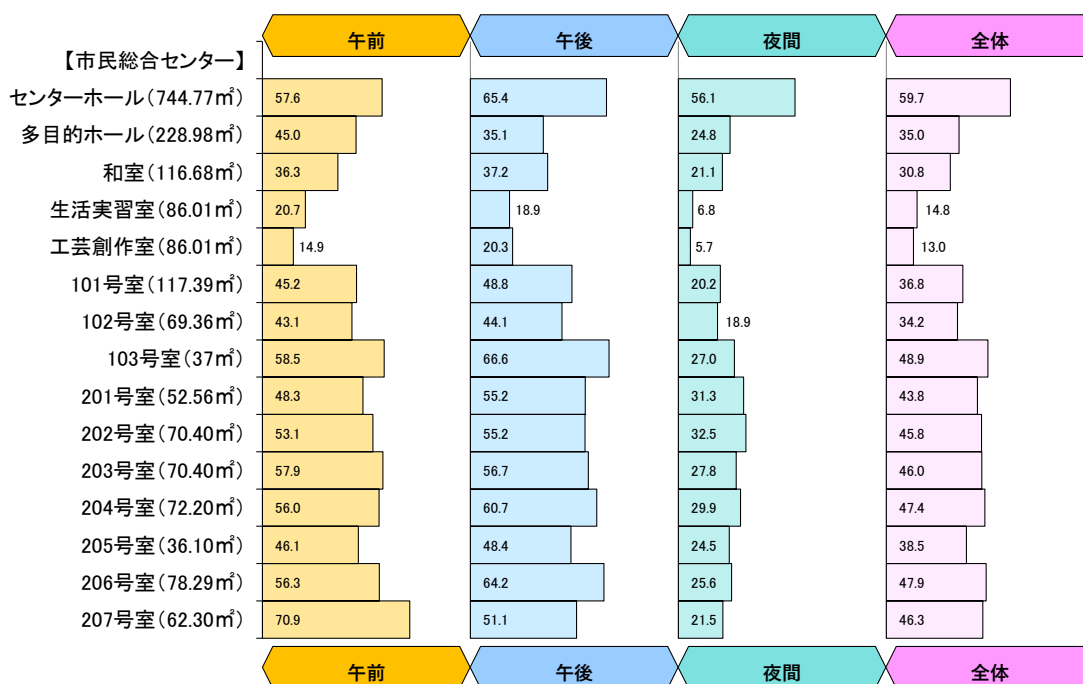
| 【市民総合センター】 | 午前 | 午後 | 夜間 | 全体 |
|---|---|---|---|---|
| センターホール（744.77㎡） | 57.6 | 65.4 | 56.1 | 59.7 |
| 多目的ホール（228.98㎡） | 45.0 | 35.1 | 24.8 | 35.0 |
| 和室（116.68㎡） | 36.3 | 37.2 | 21.1 | 30.8 |
| 生活実習室（86.01㎡） | 20.7 | 18.9 | 6.8 | 14.8 |
| 工芸創作室（86.01㎡） | 14.9 | 20.3 | 5.7 | 13.0 |
| 101号室（117.39㎡） | 45.2 | 48.8 | 20.2 | 36.8 |
| 102号室（69.36㎡） | 43.1 | 44.1 | 18.9 | 34.2 |
| 103号室（37㎡） | 58.5 | 66.6 | 27.0 | 48.9 |
| 201号室（52.56㎡） | 48.3 | 55.2 | 31.3 | 43.8 |
| 202号室（70.40㎡） | 53.1 | 55.2 | 32.5 | 45.8 |
| 203号室（70.40㎡） | 57.9 | 56.7 | 27.8 | 46.0 |
| 204号室（72.20㎡） | 56.0 | 60.7 | 29.9 | 47.4 |
| 205号室（36.10㎡） | 46.1 | 48.4 | 24.5 | 38.5 |
| 206号室（78.29㎡） | 56.3 | 64.2 | 25.6 | 47.9 |
| 207号室（62.30㎡） | 70.9 | 51.1 | 21.5 | 46.3 |
| | 午前 | 午後 | 夜間 | 全体 |